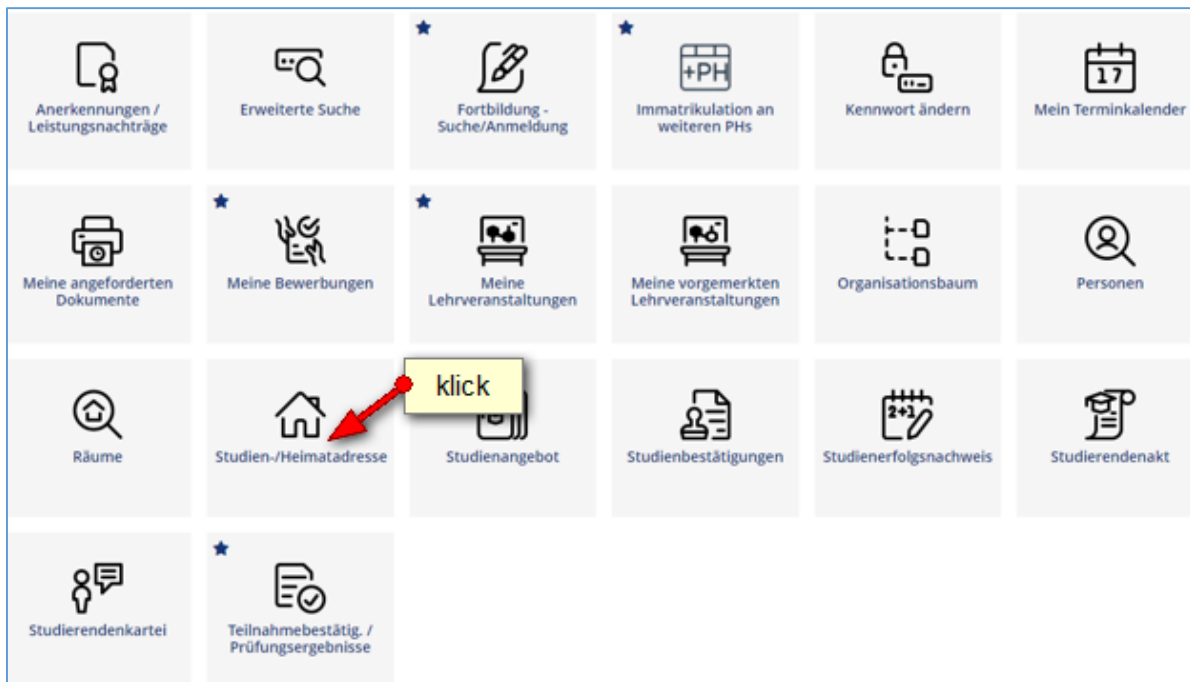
Anerkennungen / Leistungsnachträge

Erweiterte Suche

Fortbildung - Suche/Anmeldung

+PH

Immatrikulation an weiteren PHs

Kennwort ändern

17

Mein Terminkalender

Meine angeforderten Dokumente

Meine Bewerbungen

Meine Lehrveranstaltungen

Meine vorgemerkten Lehrveranstaltungen

Organisationsbaum

Personen

Räume

klick

Studien-/Heimatadresse

Studienangebot

Studienbestätigungen

2+1

Studienerfolgsnachweis

Studierendenakt

Studierendenkartei

Teilnahmebestätig. / Prüfungsergebnisse